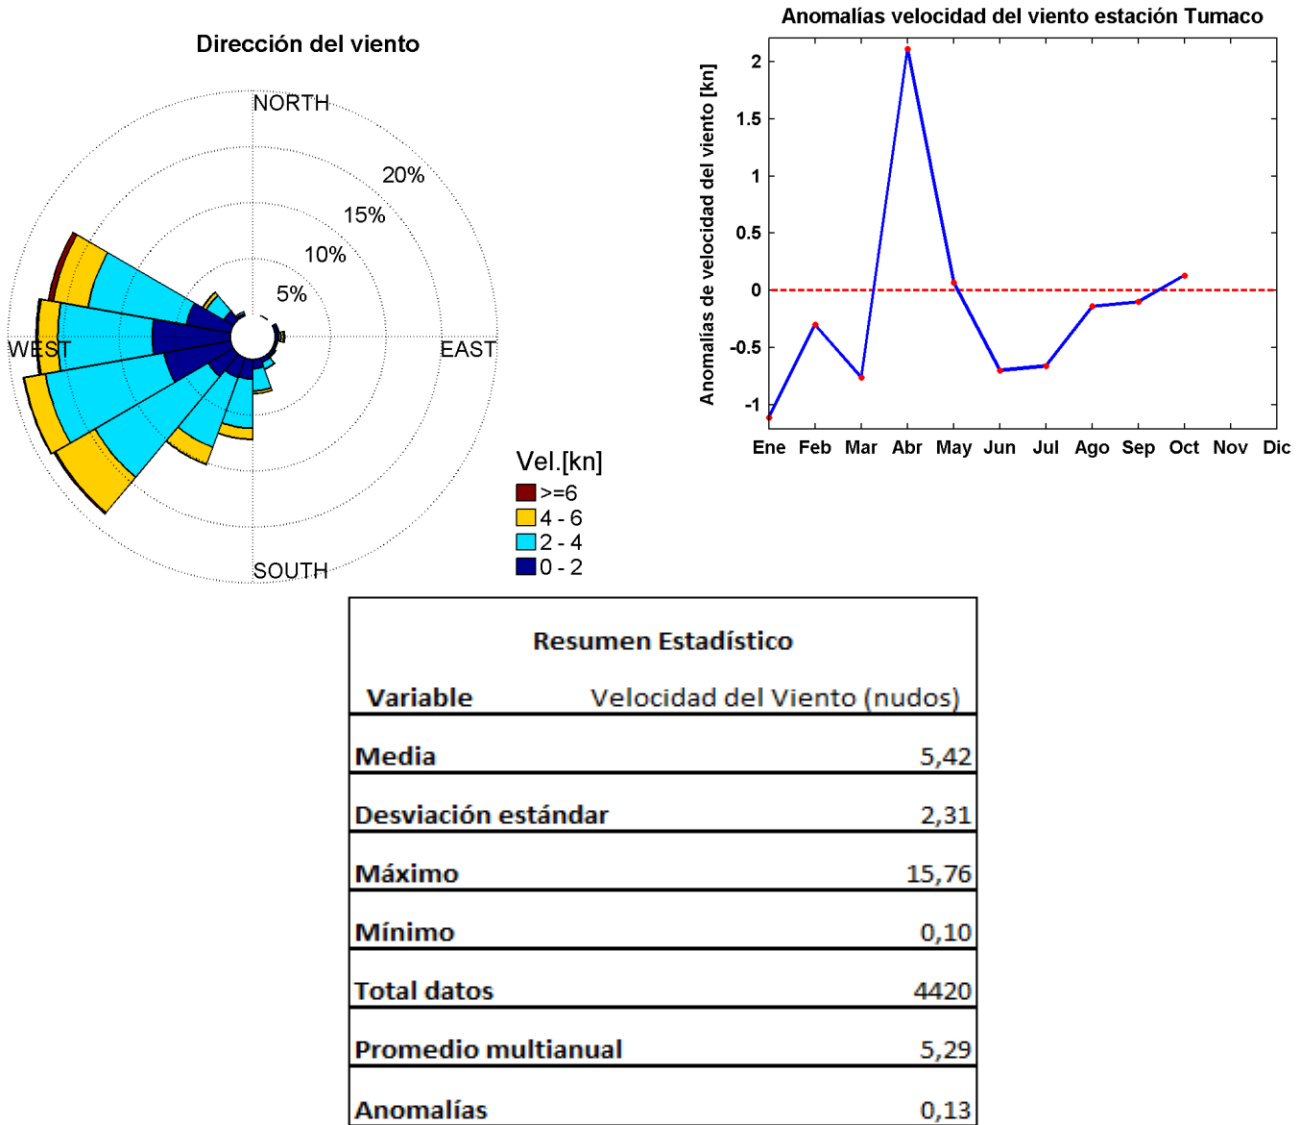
Dirección del viento

NORTH
20%
15%
10%
5%
WEST
EAST
SOUTH

Vel.[kn]
>=6
4 - 6
2 - 4
0 - 2

Anomalías velocidad del viento estación Tumaco

Anomalías de velocidad del viento [kn]

2
1.5
1
0.5
0
-0.5
-1

Ene Feb Mar Abr May Jun Jul Ago Sep Oct Nov Dic

| Resumen Estadístico | |
|---|---|
| Variable | Velocidad del Viento (nudos) |
| Media | 5,42 |
| Desviación estándar | 2,31 |
| Máximo | 15,76 |
| Mínimo | 0,10 |
| Total datos | 4420 |
| Promedio multianual | 5,29 |
| Anomalías | 0,13 |